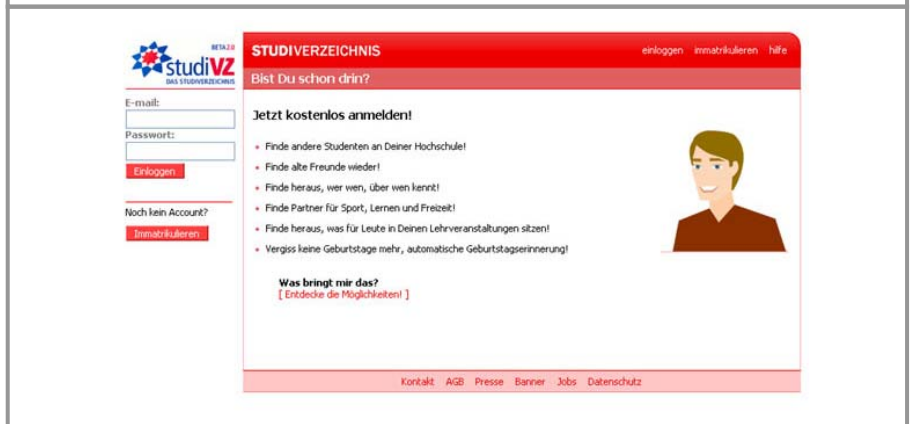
BETA 2.0
studiVZ
DAS STUDIVERZEICHNIS

E-mail:

Passwort:

Einloggen

Noch kein Account?

Immatrikulieren

STUDIVERZEICHNIS

einloggen immatrikulieren hilfe

Bist Du schon drin?

Jetzt kostenlos anmelden!

- Finde andere Studenten an Deiner Hochschule!
- Finde alte Freunde wieder!
- Finde heraus, wer wen, über wen kennt!
- Finde Partner für Sport, Lernen und Freizeit!
- Finde heraus, was für Leute in Deinen Lehrveranstaltungen sitzen!
- Vergiss keine Geburtstage mehr, automatische Geburtstagserinnerung!

Was bringt mir das?
[ Entdecke die Möglichkeiten! ]

Kontakt AGB Presse Banner Jobs Datenschutz